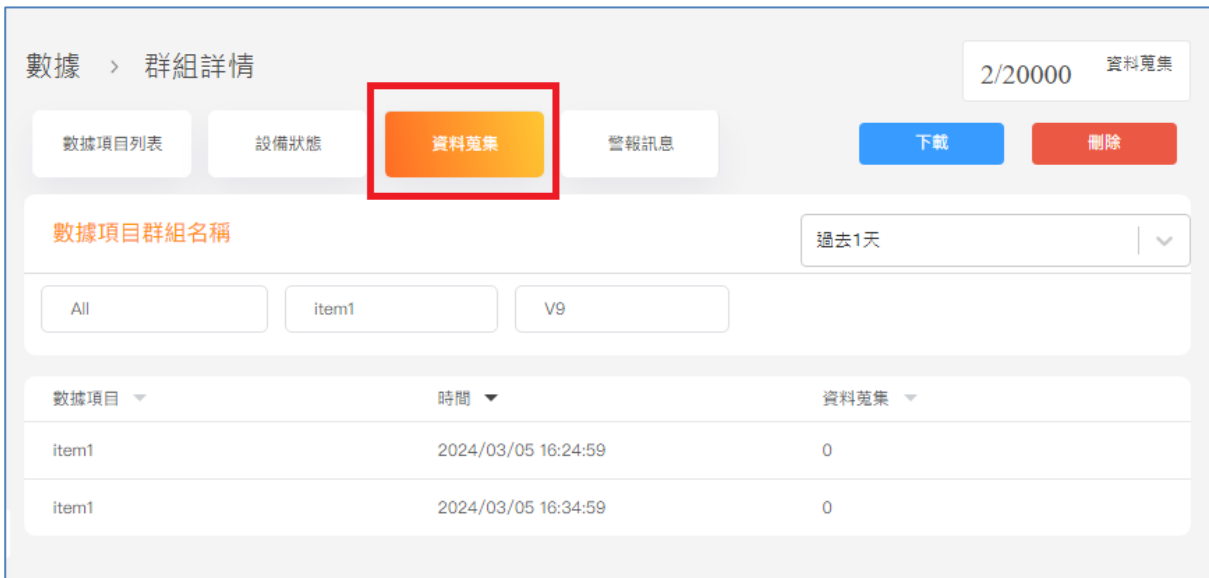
數據 › 群組詳情

2/20000 資料蒐集

數據項目列表 設備狀態 資料蒐集 警報訊息

下載 刪除

數據項目群組名稱

過去1天

All item1 V9

| 數據項目 | 時間 | 資料蒐集 |
|---|---|---|
| item1 | 2024/03/05 16:24:59 | 0 |
| item1 | 2024/03/05 16:34:59 | 0 |